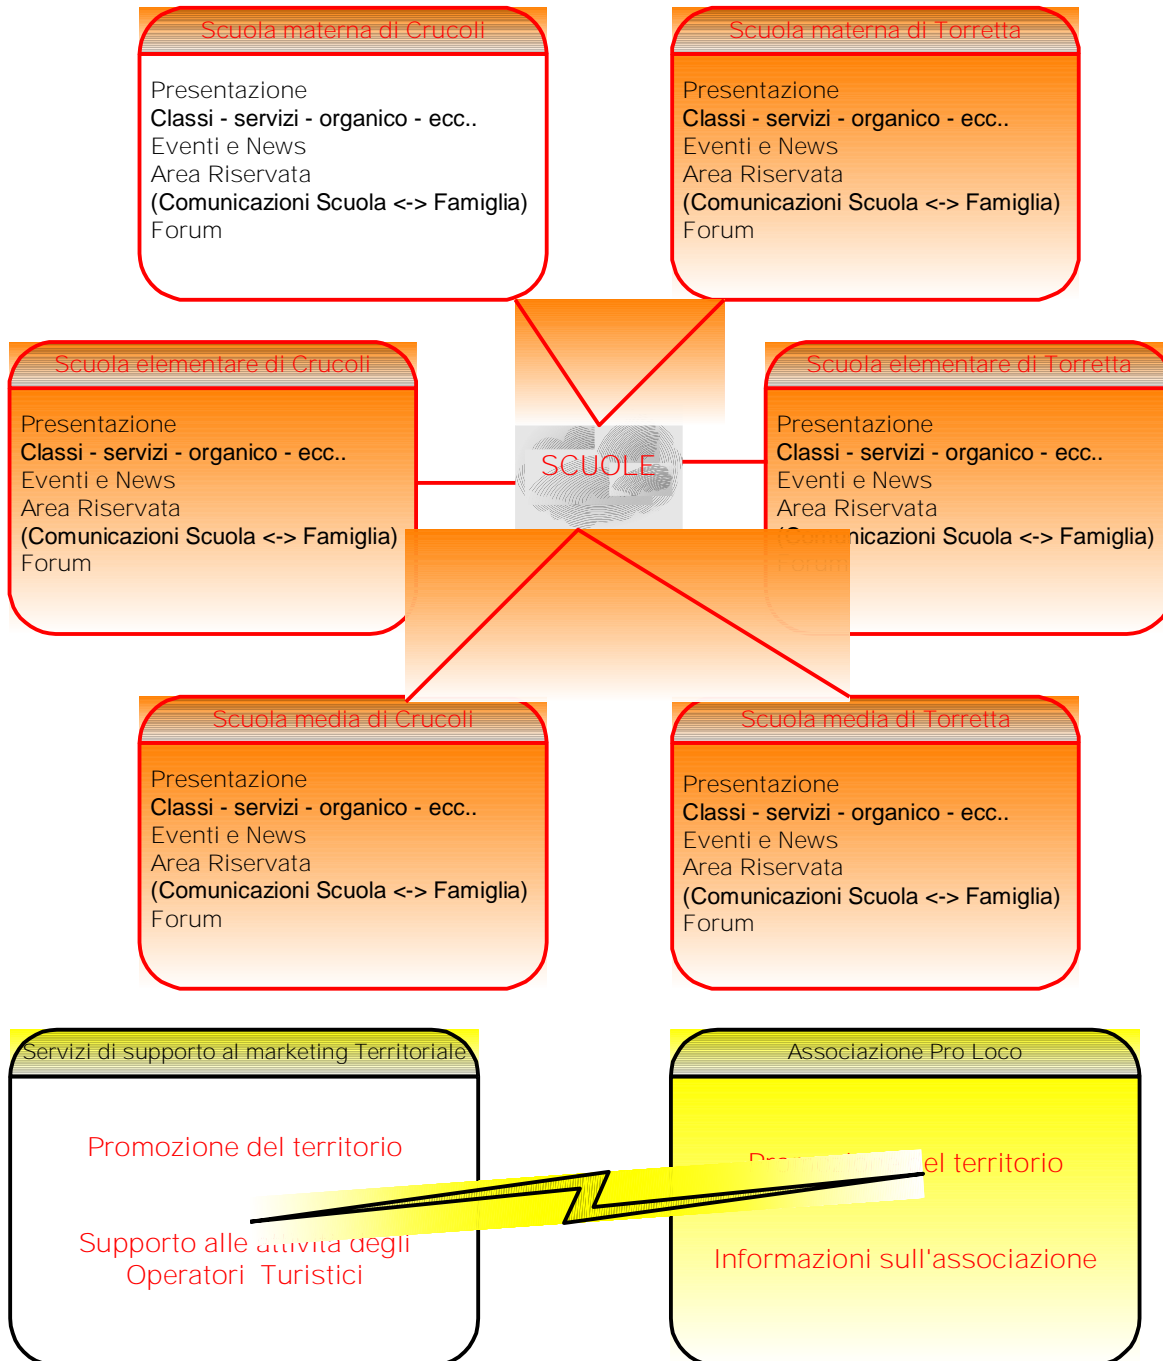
Scuola materna di Crucoli

Presentazione
Classi - servizi - organico - ecc..
Eventi e News
Area Riservata
(Comunicazioni Scuola <-> Famiglia)
Forum

Scuola materna di Torretta

Presentazione
Classi - servizi - organico - ecc..
Eventi e News
Area Riservata
(Comunicazioni Scuola <-> Famiglia)
Forum

Scuola elementare di Crucoli

Presentazione
Classi - servizi - organico - ecc..
Eventi e News
Area Riservata
(Comunicazioni Scuola <-> Famiglia)
Forum

SCUOLE

Scuola elementare di Torretta

Presentazione
Classi - servizi - organico - ecc..
Eventi e News
Area Riservata
([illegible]nicazioni Scuola <-> Famiglia)
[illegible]

Scuola media di Crucoli

Presentazione
Classi - servizi - organico - ecc..
Eventi e News
Area Riservata
(Comunicazioni Scuola <-> Famiglia)
Forum

Scuola media di Torretta

Presentazione
Classi - servizi - organico - ecc..
Eventi e News
Area Riservata
(Comunicazioni Scuola <-> Famiglia)
Forum

Servizi di supporto al marketing Territoriale

Promozione del territorio

Supporto alle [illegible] degli Operatori Turistici

Associazione Pro Loco

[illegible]el territorio

Informazioni sull'associazione